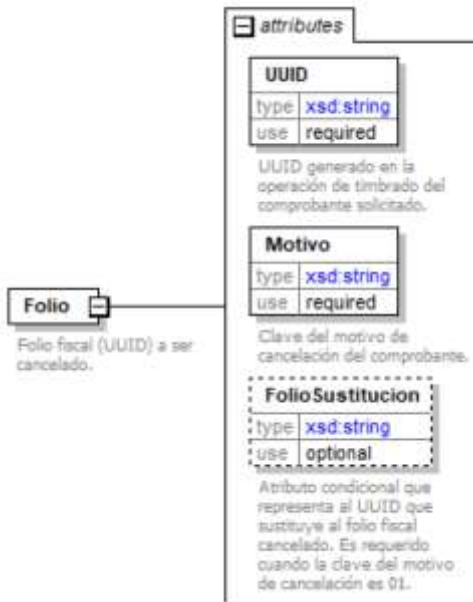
attributes

UUID

| type | xsd:string |
|---|---|
| use | required |

UUID generado en la operación de timbrado del comprobante solicitado.

Motivo

| type | xsd:string |
|---|---|
| use | required |

Clave del motivo de cancelación del comprobante.

FolioSustitucion

| type | xsd:string |
|---|---|
| use | optional |

Atributo condicional que representa al UUID que sustituye al folio fiscal cancelado. Es requerido cuando la clave del motivo de cancelación es 01.

Folio

Folio fiscal (UUID) a ser cancelado.